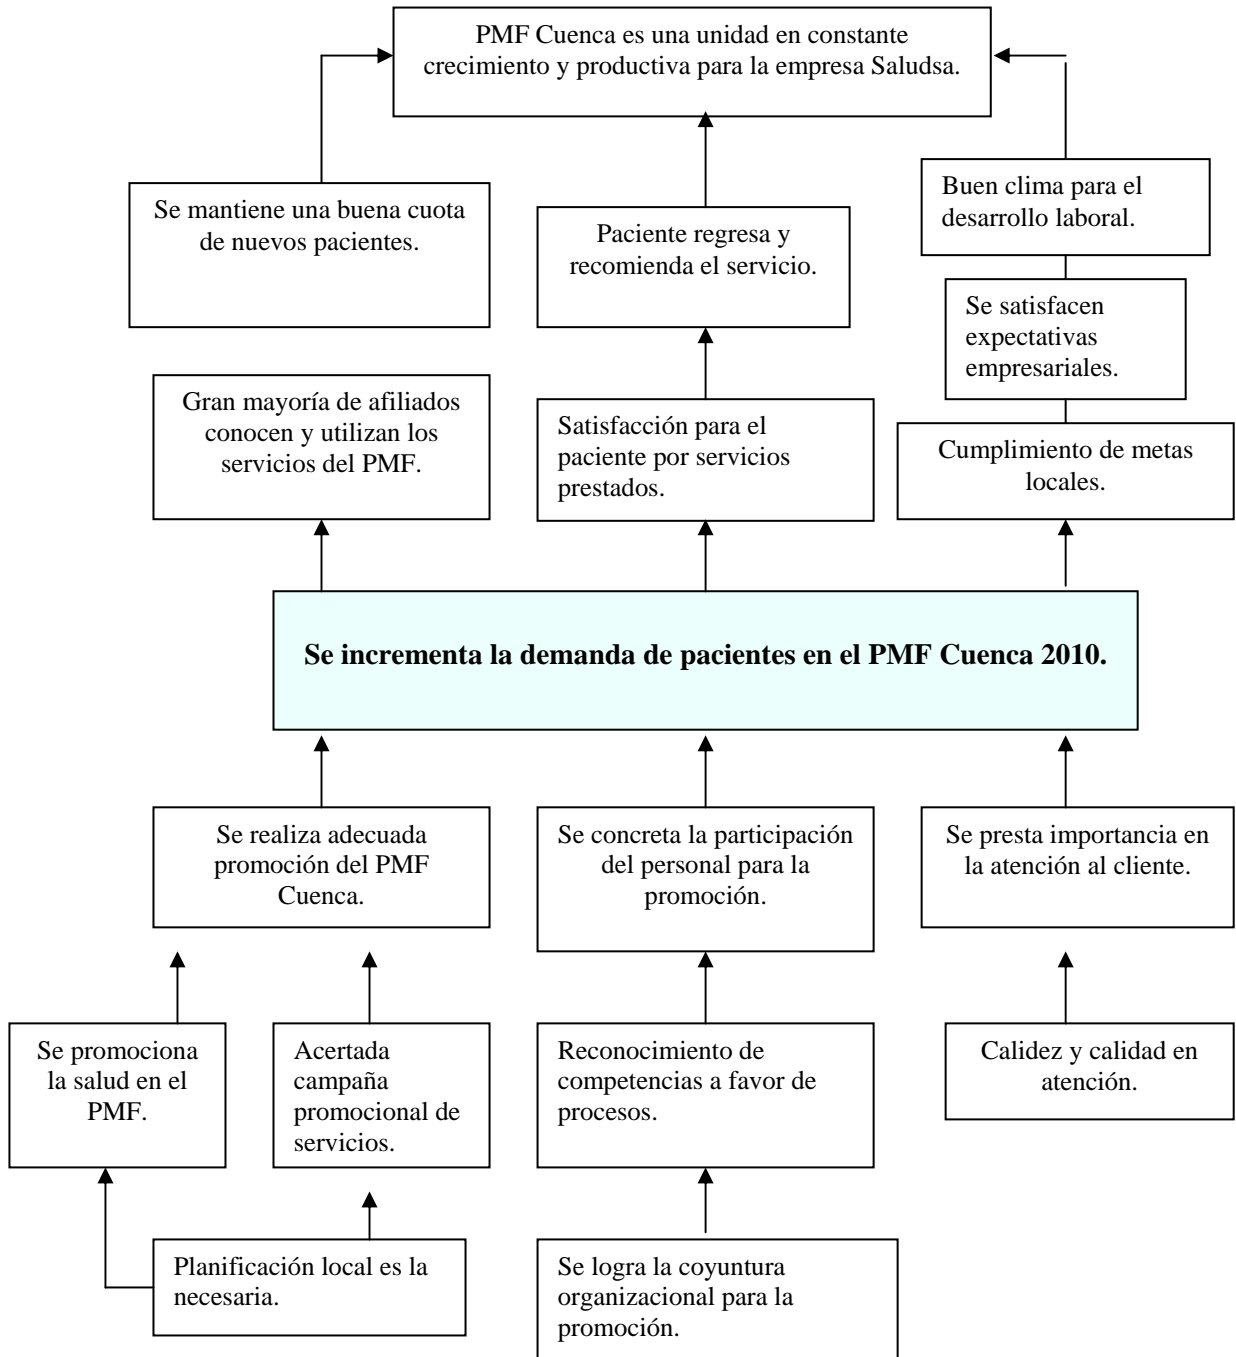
PMF Cuenca es una unidad en constante crecimiento y productiva para la empresa Saludsa.

Se mantiene una buena cuota de nuevos pacientes.

Paciente regresa y recomienda el servicio.

Buen clima para el desarrollo laboral.

Se satisfacen expectativas empresariales.

Gran mayoría de afiliados conocen y utilizan los servicios del PMF.

Satisfacción para el paciente por servicios prestados.

Cumplimiento de metas locales.

**Se incrementa la demanda de pacientes en el PMF Cuenca 2010.**

Se realiza adecuada promoción del PMF Cuenca.

Se concreta la participación del personal para la promoción.

Se presta importancia en la atención al cliente.

Se promociona la salud en el PMF.

Acertada campaña promocional de servicios.

Reconocimiento de competencias a favor de procesos.

Calidez y calidad en atención.

Planificación local es la necesaria.

Se logra la coyuntura organizacional para la promoción.